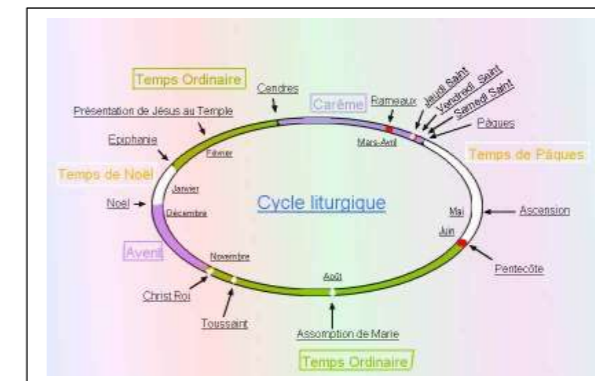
Temps Ordinaire

Cendres

Carême

Rameaux

Jeudi Saint

Vendredi Saint

Samedi Saint

Pâques

Présentation de Jésus au Temple

Epiphanie

Février

Mars-Avril

Temps de Pâques

Temps de Noël

Janvier

Cycle liturgique

Noël

Décembre

Mai

Ascension

Juin

Avent

Novembre

Pentecôte

Août

Christ Roi

Toussaint

Assomption de Marie

Temps Ordinaire